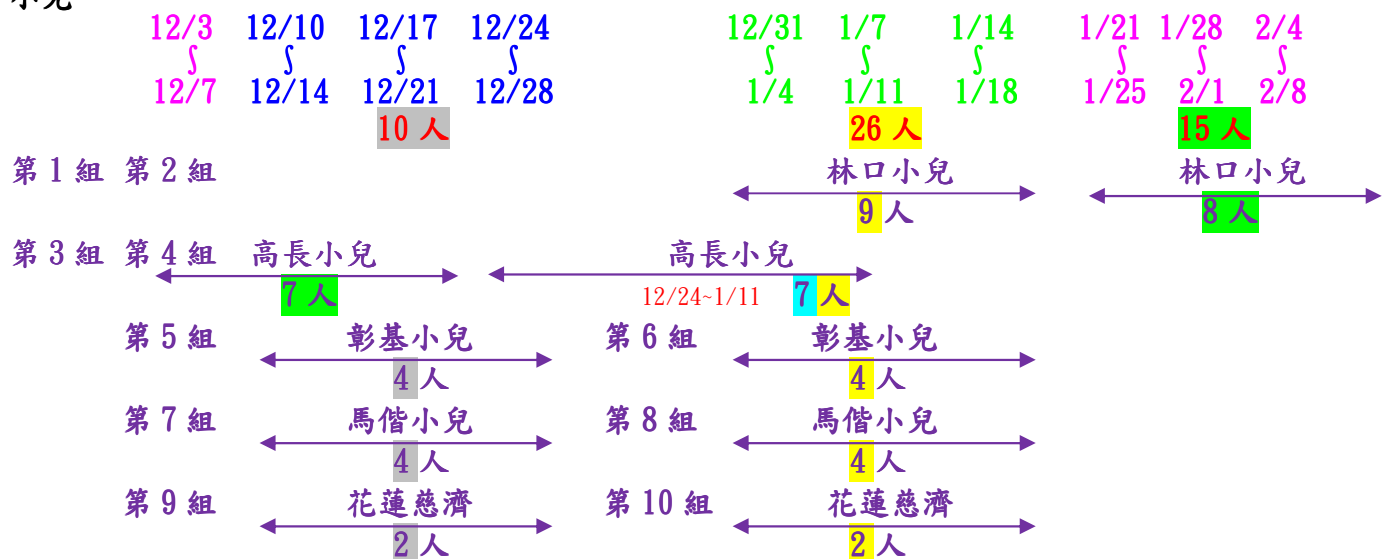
小兒

| 12/3 ∫ 12/7 | 12/10 ∫ 12/14 | 12/17 ∫ 12/21 | 12/24 ∫ 12/28 | 12/31 ∫ 1/4 | 1/7 ∫ 1/11 | 1/14 ∫ 1/18 | 1/21 ∫ 1/25 | 1/28 ∫ 2/1 | 2/4 ∫ 2/8 |
|---|---|---|---|---|---|---|---|---|---|

10 人

26 人

15 人

第 1 組 第 2 組 林口小兒 9 人 林口小兒 8 人

第 3 組 第 4 組 高長小兒 7 人 高長小兒 12/24~1/11 7 人

第 5 組 彰基小兒 4 人 第 6 組 彰基小兒 4 人

第 7 組 馬偕小兒 4 人 第 8 組 馬偕小兒 4 人

第 9 組 花蓮慈濟 2 人 第 10 組 花蓮慈濟 2 人